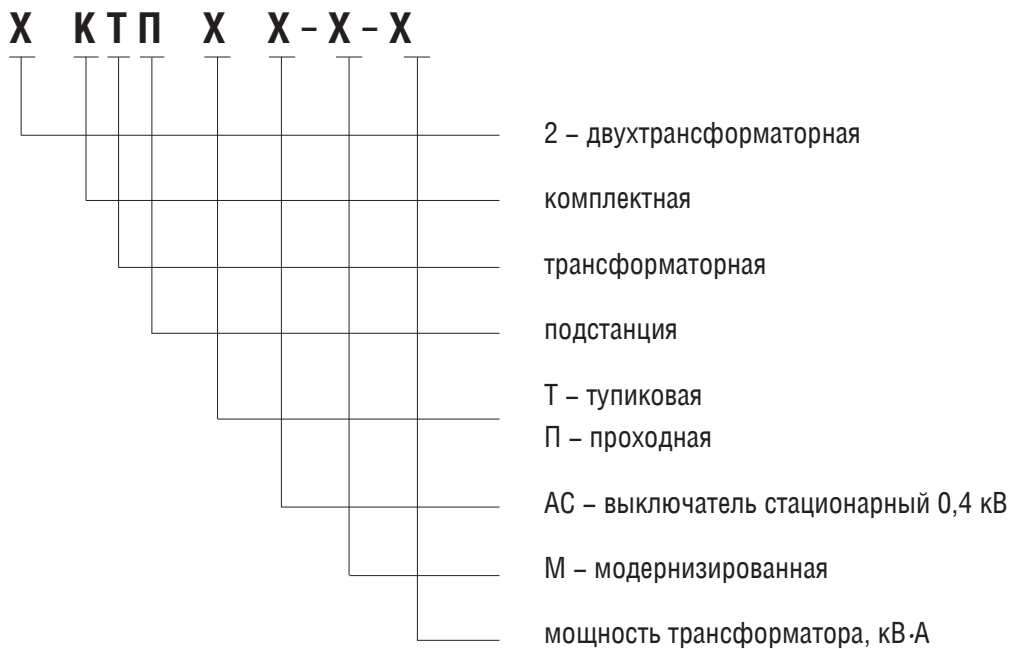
Х КТП Х Х – Х – Х

2 – двухтрансформаторная

комплектная

трансформаторная

подстанция

Т – тупиковая
П – проходная

АС – выключатель стационарный 0,4 кВ

М – модернизированная

мощность трансформатора, кВ·А